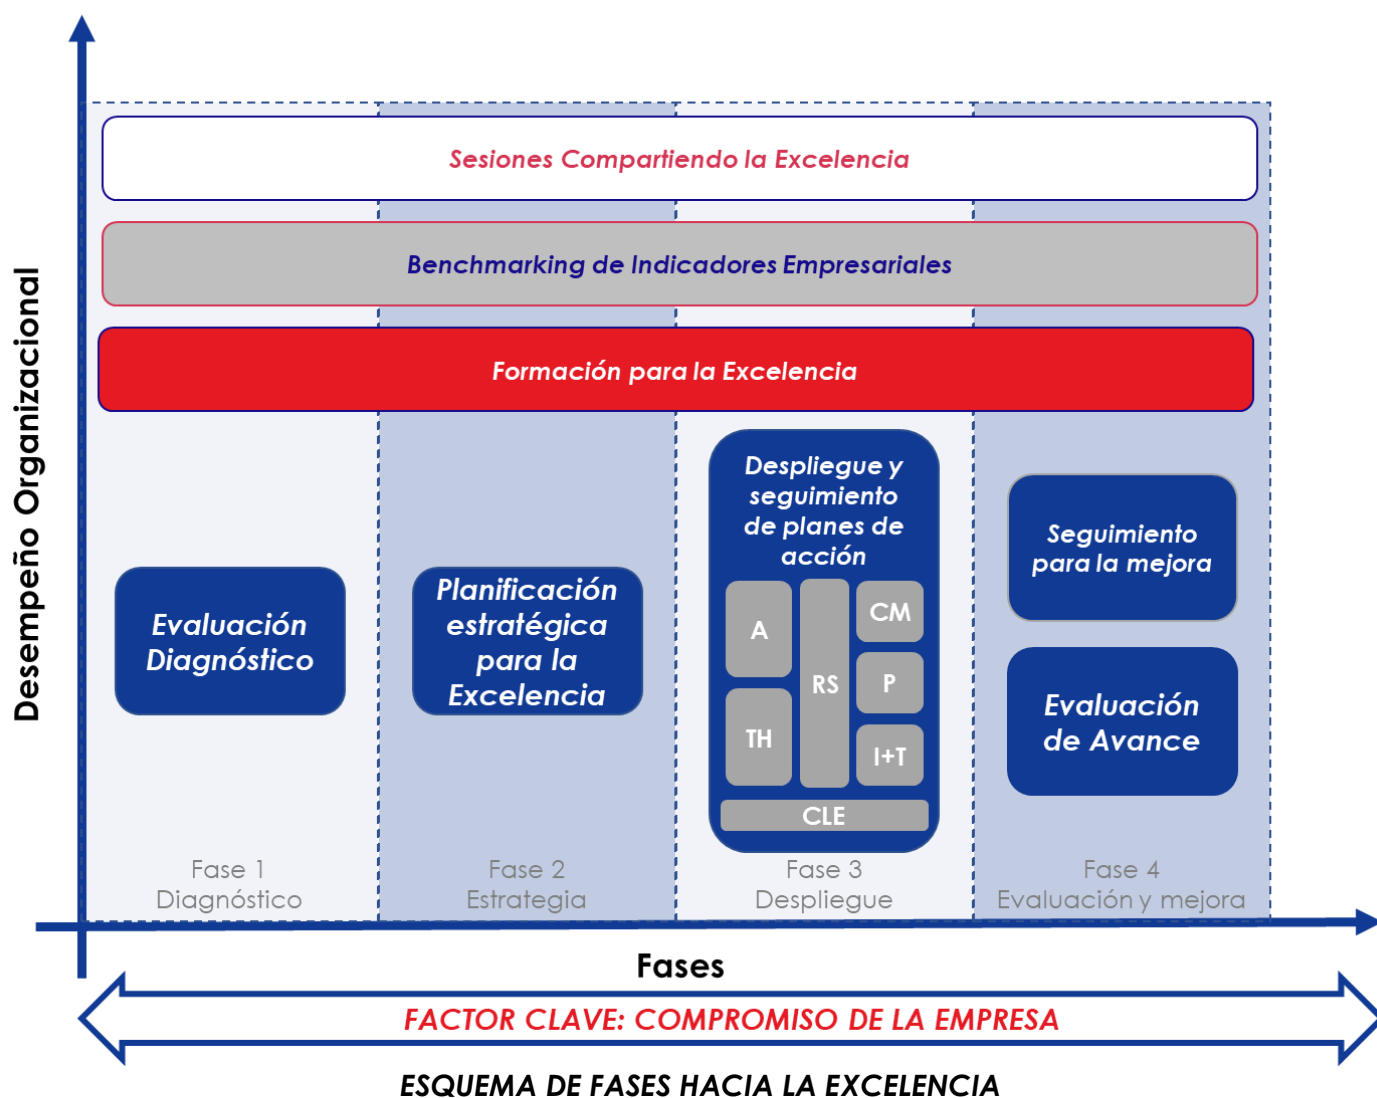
Desempeño Organizacional

Sesiones Compartiendo la Excelencia

Benchmarking de Indicadores Empresariales

Formación para la Excelencia

Evaluación Diagnóstico

Planificación estratégica para la Excelencia

Despliegue y seguimiento de planes de acción

A

RS

CM

P

TH

I+T

CLE

Seguimiento para la mejora

Evaluación de Avance

Fase 1
Diagnóstico

Fase 2
Estrategia

Fase 3
Despliegue

Fase 4
Evaluación y mejora

Fases

FACTOR CLAVE: COMPROMISO DE LA EMPRESA

ESQUEMA DE FASES HACIA LA EXCELENCIA